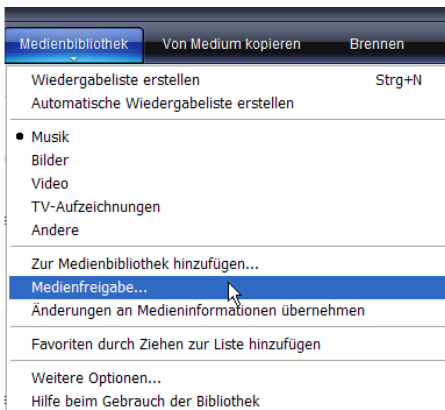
Medienbibliothek Von Medium kopieren Brennen

Wiedergabeliste erstellen Strg+N
Automatische Wiedergabeliste erstellen

• Musik
Bilder
Video
TV-Aufzeichnungen
Andere

Zur Medienbibliothek hinzufügen...
Medienfreigabe...
Änderungen an Medieninformationen übernehmen

Favoriten durch Ziehen zur Liste hinzufügen

Weitere Optionen...
Hilfe beim Gebrauch der Bibliothek